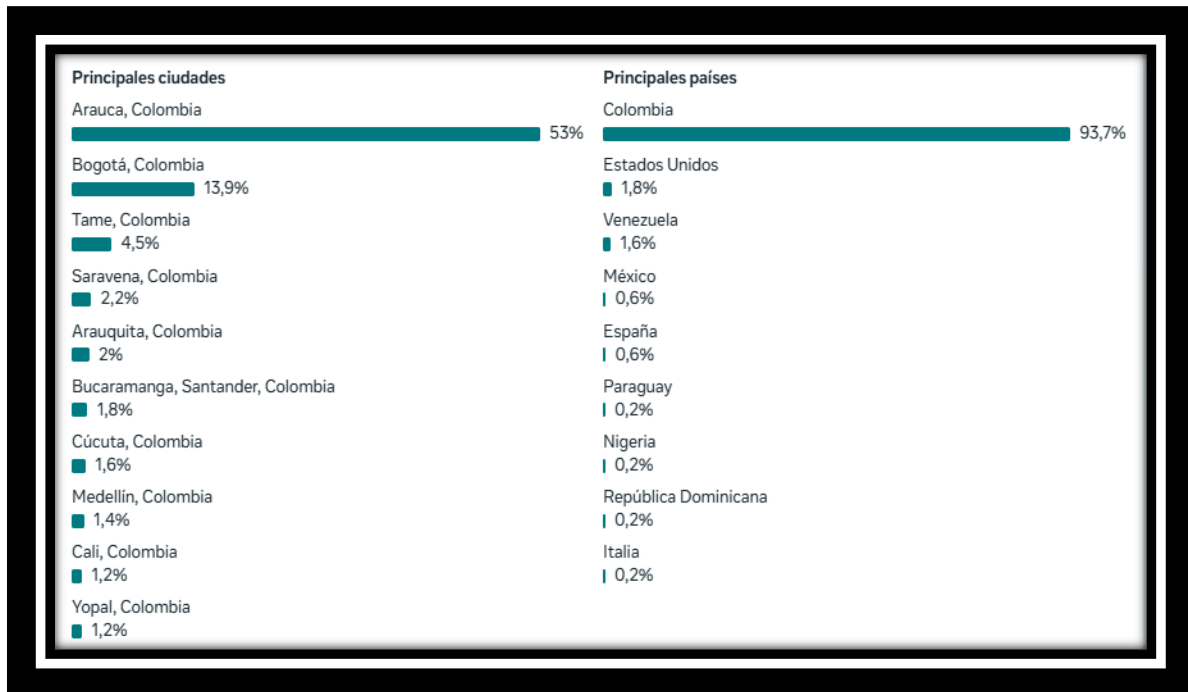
Principales ciudades

Arauca, Colombia
53%

Bogotá, Colombia
13,9%

Tame, Colombia
4,5%

Saravena, Colombia
2,2%

Arauquita, Colombia
2%

Bucaramanga, Santander, Colombia
1,8%

Cúcuta, Colombia
1,6%

Medellín, Colombia
1,4%

Cali, Colombia
1,2%

Yopal, Colombia
1,2%

Principales países

Colombia
93,7%

Estados Unidos
1,8%

Venezuela
1,6%

México
0,6%

España
0,6%

Paraguay
0,2%

Nigeria
0,2%

República Dominicana
0,2%

Italia
0,2%